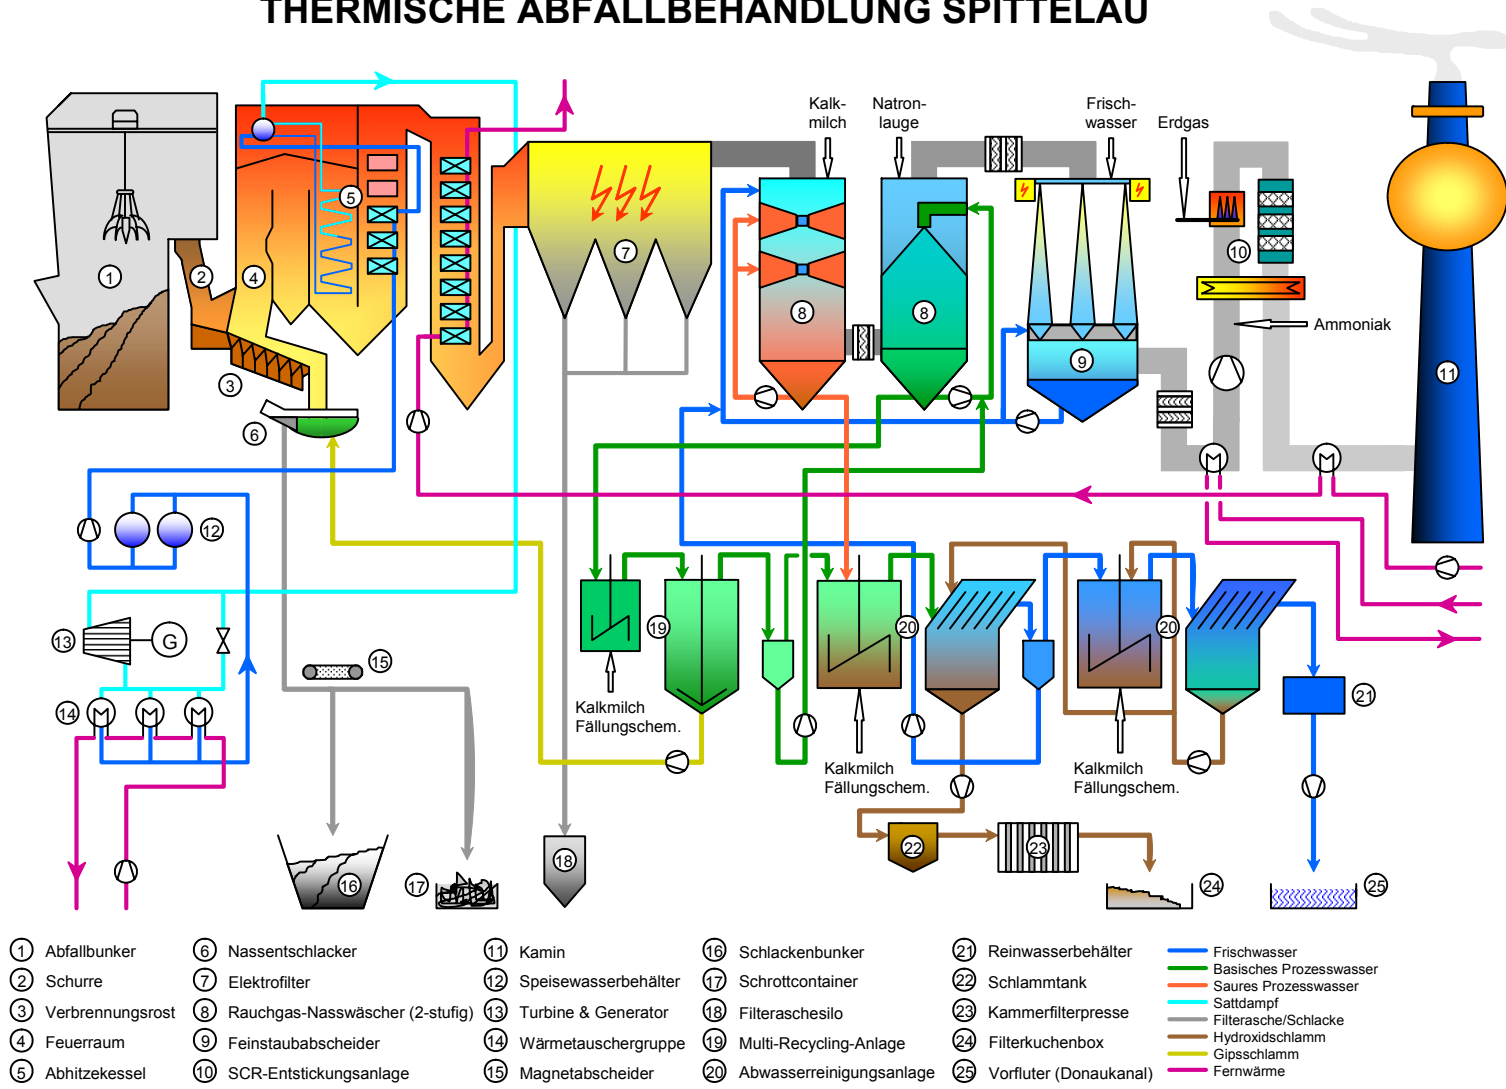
THERMISCHE ABFALLBEHANDLUNG SPITTELAU

Kalkmilch

Natronlauge

Frischwasser

Erdgas

Ammoniak

1
2
3
4
5
6
7
8
8
9
10
11
12
13
G
14
15
16
17
18
19
20
20
21
22
23
24
25

Kalkmilch Fällungschem.

Kalkmilch Fällungschem.

Kalkmilch Fällungschem.

1 Abfallbunker
2 Schurre
3 Verbrennungsrost
4 Feuerraum
5 Abhitzekessel

6 Nassentschlacker
7 Elektrofilter
8 Rauchgas-Nasswäscher (2-stufig)
9 Feinstaubabscheider
10 SCR-Entstickungsanlage

11 Kamin
12 Speisewasserbehälter
13 Turbine & Generator
14 Wärmetauschergruppe
15 Magnetabscheider

16 Schlackenbunker
17 Schrottcontainer
18 Filteraschesilo
19 Multi-Recycling-Anlage
20 Abwasserreinigungsanlage

21 Reinwasserbehälter
22 Schlammtank
23 Kammerfilterpresse
24 Filterkuchenbox
25 Vorfluter (Donaukanal)

Frischwasser
Basisches Prozesswasser
Saures Prozesswasser
Sattdampf
Filterasche/Schlacke
Hydroxidschlamm
Gipsschlamm
Fernwärme